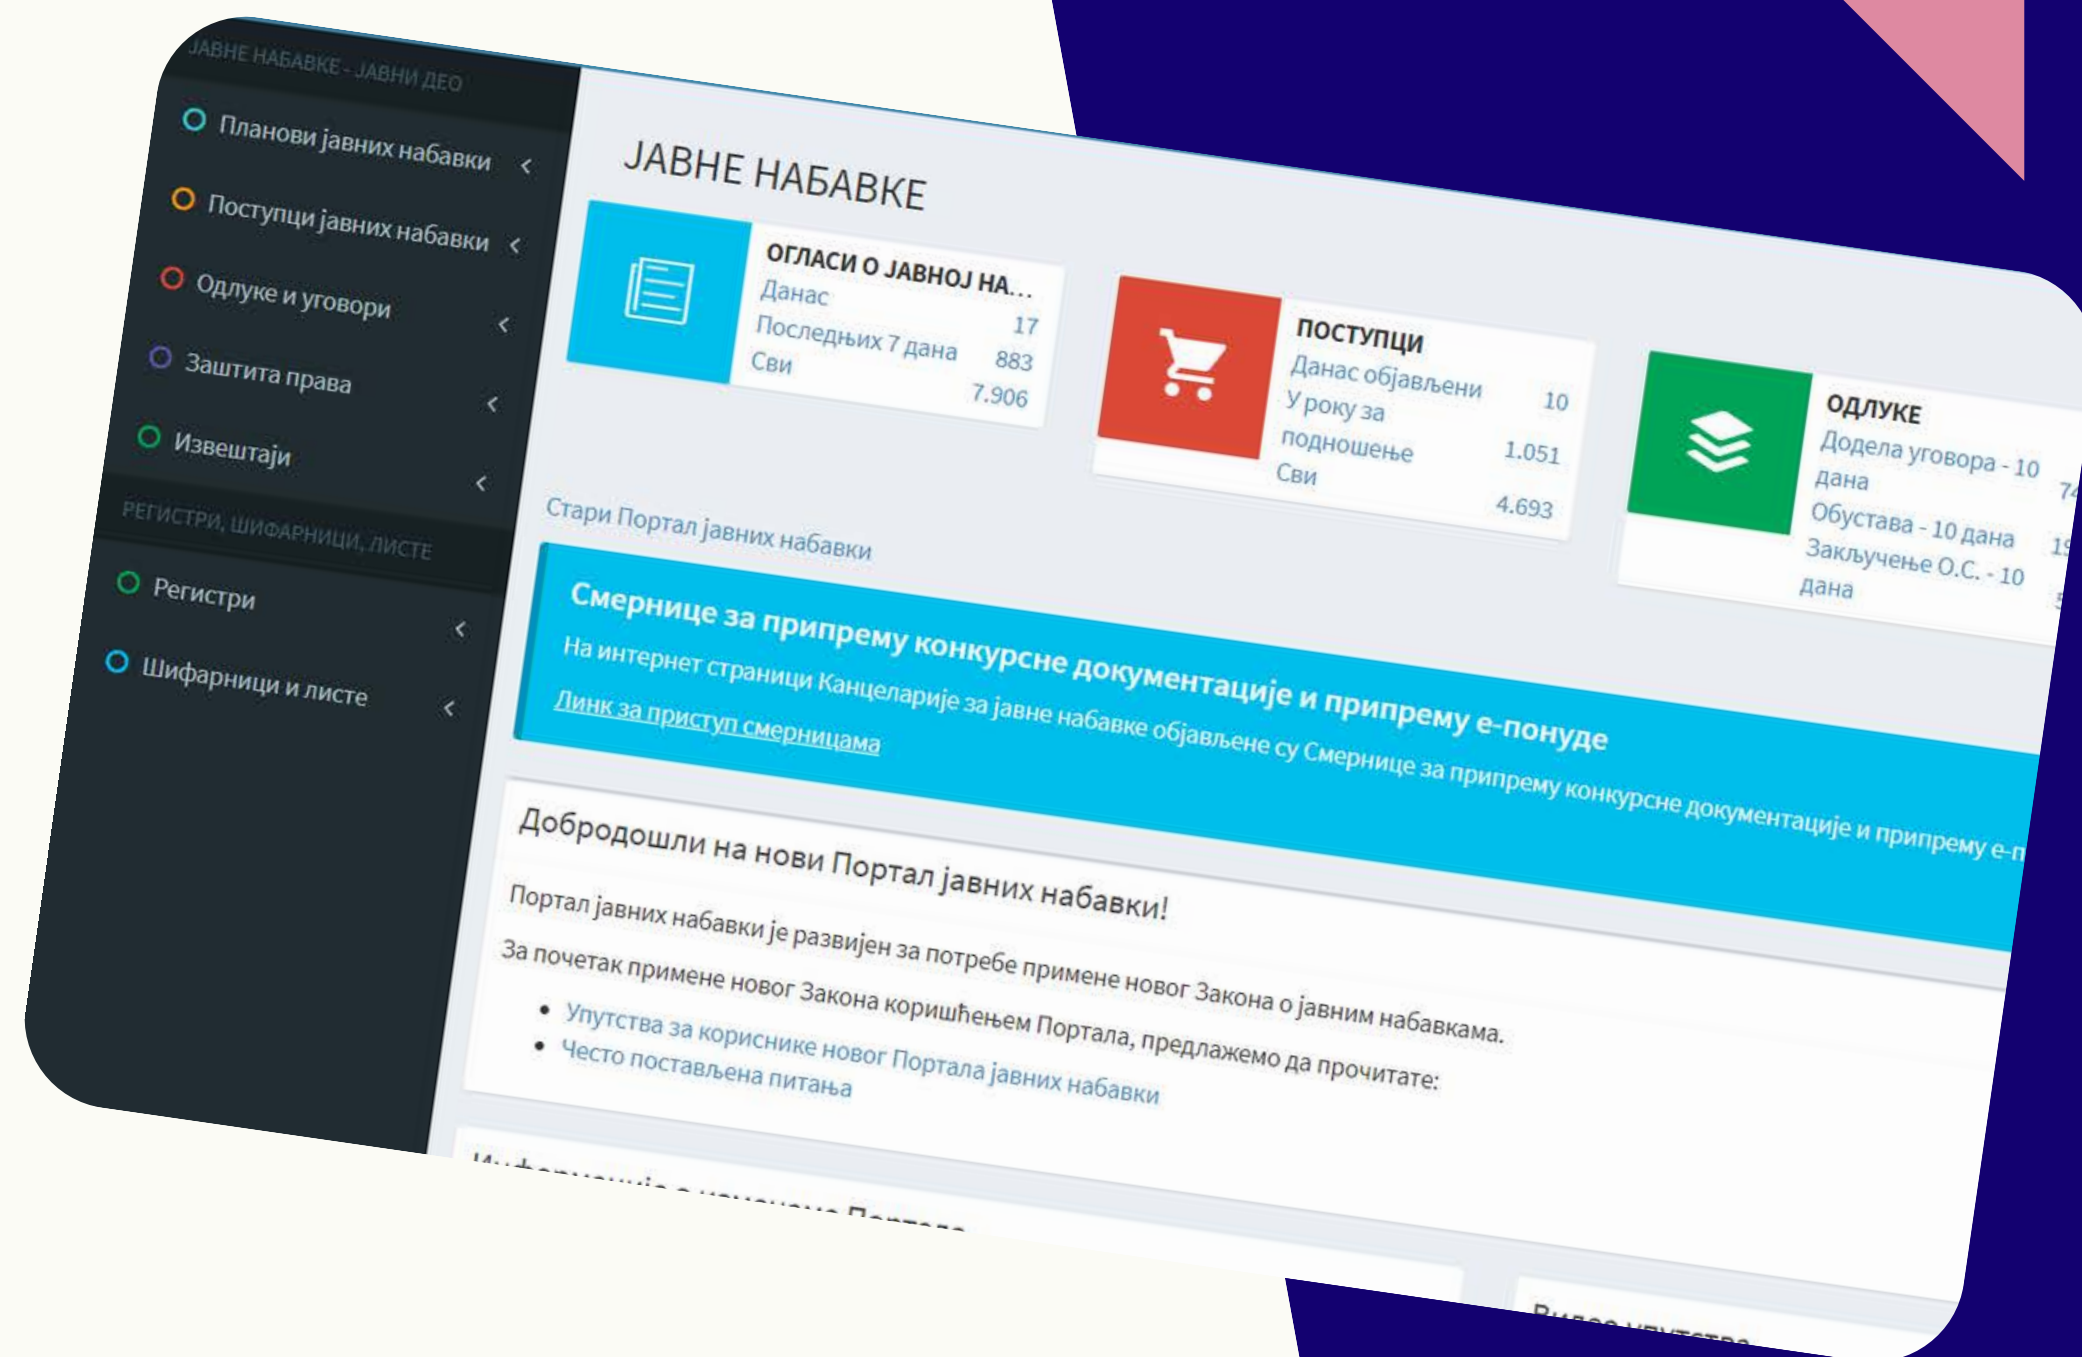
ЈАВНЕ НАБАВКЕ - ЈАВНИ ДЕО

Планови јавних набавки

Поступци јавних набавки

Одлуке и уговори

Заштита права

Извештаји

РЕГИСТРИ, ШИФАРНИЦИ, ЛИСТЕ

Регистри

Шифарници и листе

ЈАВНЕ НАБАВКЕ

ОГЛАСИ О ЈАВНОЈ НА...
Данас
Последњих 7 дана 17
Сви 883
7.906

ПОСТУПЦИ
Данас објављени 10
У року за подношење 1.051
Сви 4.693

ОДЛУКЕ
Додела уговора - 10 дана 7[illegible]
Обустава - 10 дана 1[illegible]
Закључење О.С. - 10 дана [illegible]

Стари Портал јавних набавки

Смернице за припрему конкурсне документације и припрему е-понуде
На интернет страници Канцеларије за јавне набавке објављене су Смернице за припрему конкурсне документације и припрему е-п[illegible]
Линк за приступ смерницама

Добродошли на нови Портал јавних набавки!

Портал јавних набавки је развијен за потребе примене новог Закона о јавним набавкама.
За почетак примене новог Закона коришћењем Портала, предлажемо да прочитате:
• Упутства за кориснике новог Портала јавних набавки
• Често постављена питања

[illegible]

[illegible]